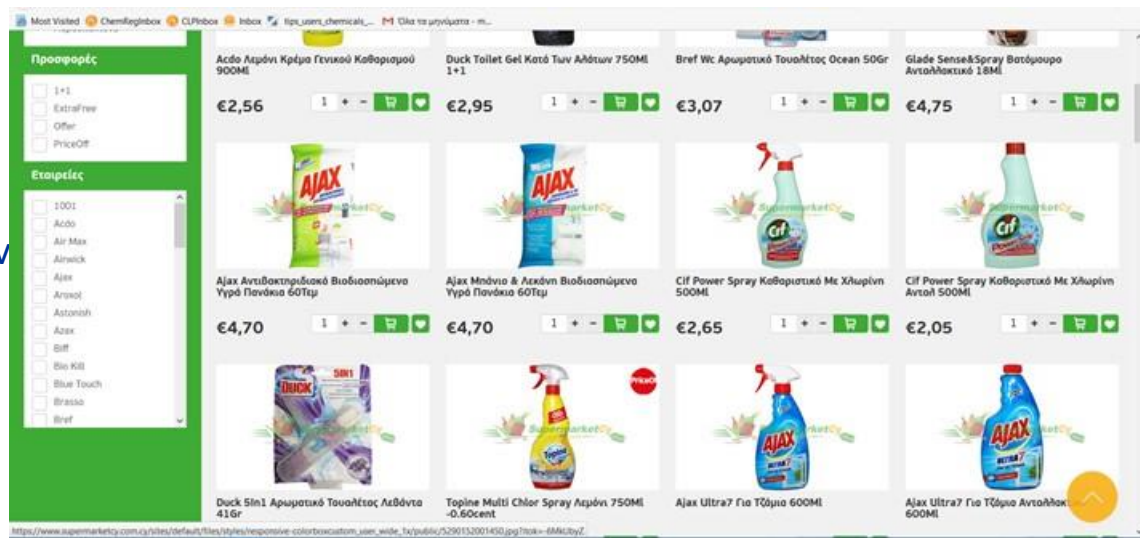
Most Visited ChemRegInbox CLPInbox Inbox tips_users_chemicals_... Όλα τα μηνύματα - m...

Προσφορές

1+1
ExtraFree
Offer
PriceOff

Εταιρείες

1001
Acdo
Air Max
Airwick
Ajax
Arexol
Astonish
Azax
Biff
Bio Kill
Blue Touch
Brasso
Bref

Acdo Λεμόνι Κρέμα Γενικού Καθαρισμού 900Ml
€2,56
1 + -

Duck Toilet Gel Κατό Των Αλάτων 750Ml 1+1
€2,95
1 + -

Bref Wc Αρωματικό Τουαλέτας Ocean 50Gr
€3,07
1 + -

Glade Sense&Spray Βατόμουρο Ανταλλακτικό 18Ml
€4,75
1 + -

Ajax Αντιβακτηριδιακό Βιοδιασπώμενα Υγρά Πανάκια 60Τεμ
€4,70
1 + -

Ajax Μπάνιο & Λεκάνη Βιοδιασπώμενα Υγρά Πανάκια 60Τεμ
€4,70
1 + -

Cif Power Spray Καθαριστικό Με Χλωρίνη 500Ml
€2,65
1 + -

Cif Power Spray Καθαριστικό Με Χλωρίνη Ανταλ 500Ml
€2,05
1 + -

Duck 5In1 Αρωματικό Τουαλέτας Λεβάντα 41Gr

Topine Multi Chlor Spray Λεμόνι 750Ml -0.60cent

Ajax Ultra7 Για Τζάμια 600Ml

Ajax Ultra7 Για Τζάμια Ανταλλακ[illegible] 600Ml

https://www.supermarketcy.com.cy/sites/default/files/styles/responsive-colorboxcustom_user_wide_fx/public/5290152001450.jpg?itok=-6MkUbyZ